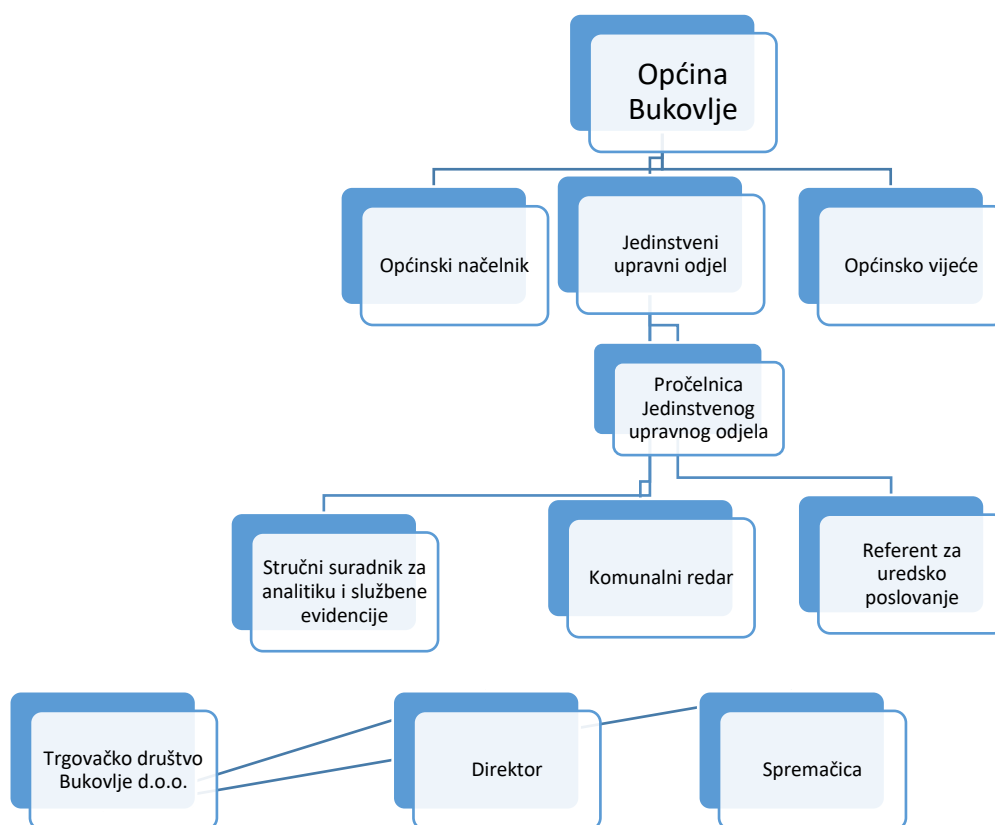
Općina Bukovlje

Općinski načelnik

Jedinstveni upravni odjel

Općinsko vijeće

Pročelnica Jedinstvenog upravnog odjela

Stručni suradnik za analitiku i službene evidencije

Komunalni redar

Referent za uredsko poslovanje

Trgovačko društvo Bukovlje d.o.o.

Direktor

Spremačica